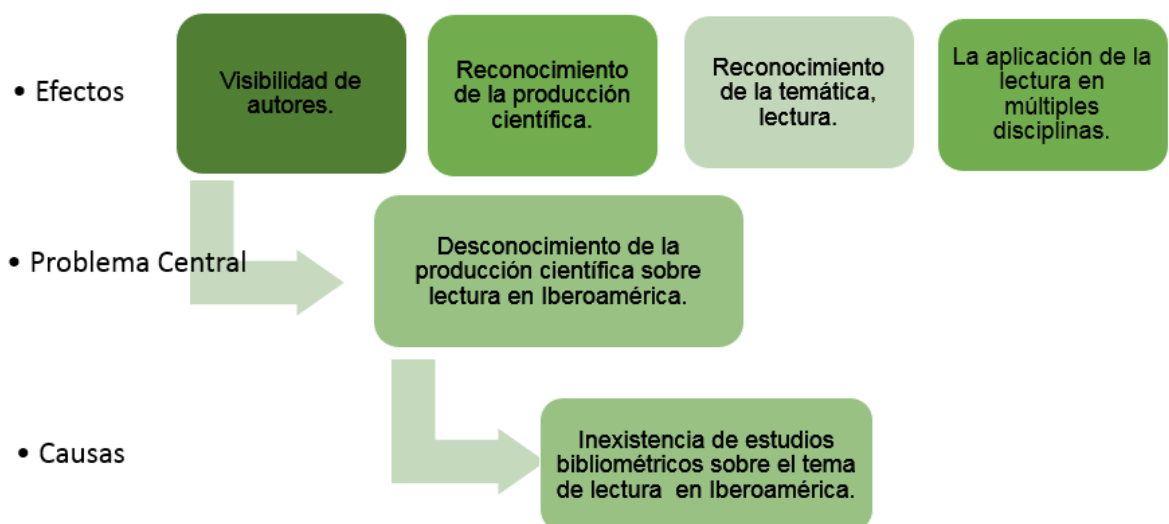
• Efectos

Visibilidad de autores.

Reconocimiento de la producción científica.

Reconocimiento de la temática, lectura.

La aplicación de la lectura en múltiples disciplinas.

• Problema Central

Desconocimiento de la producción científica sobre lectura en Iberoamérica.

• Causas

Inexistencia de estudios bibliométricos sobre el tema de lectura en Iberoamérica.